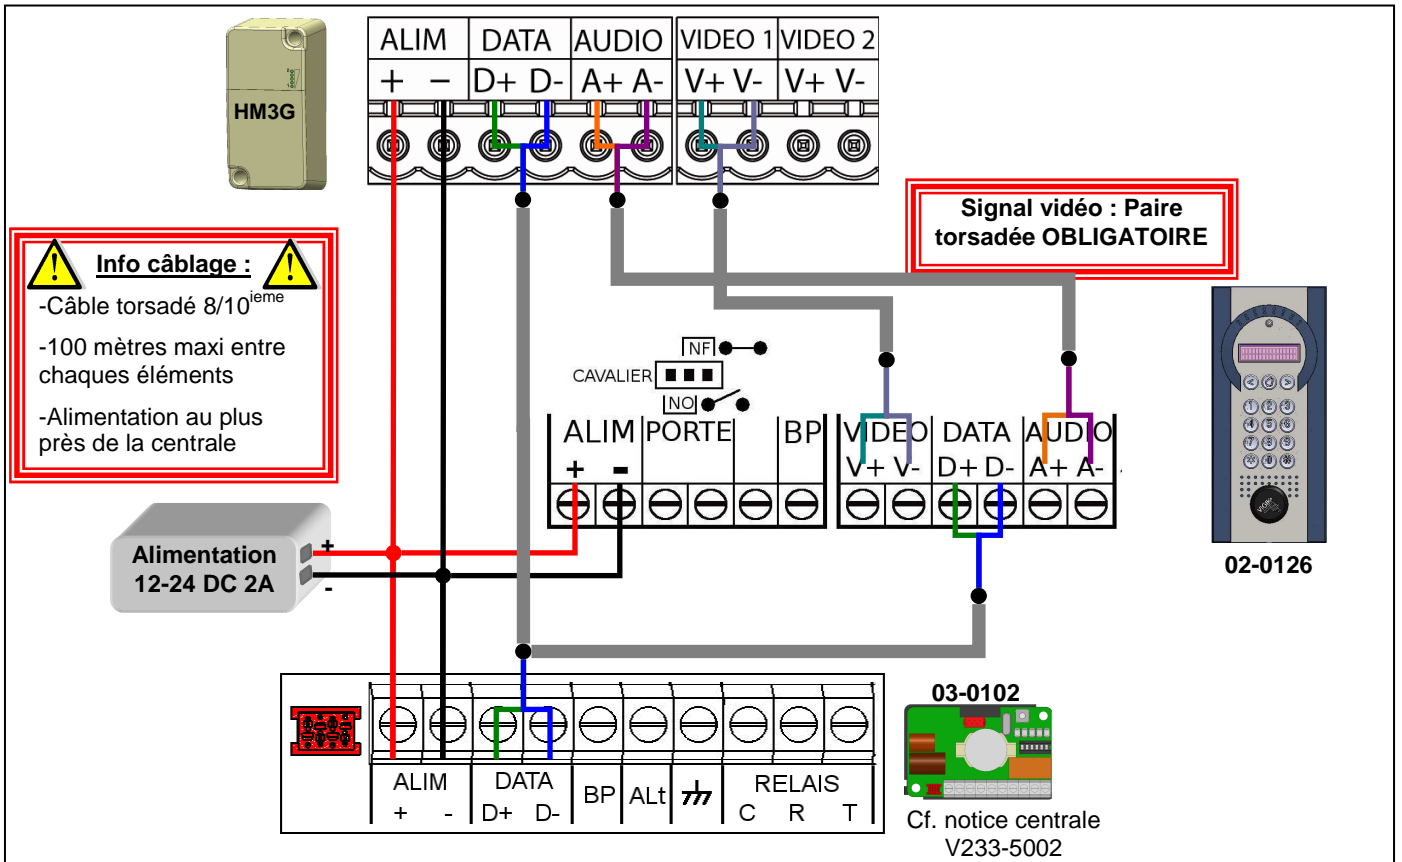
HM3G

| ALIM | | DATA | | AUDIO | | VIDEO 1 | | VIDEO 2 | |
|---|---|---|---|---|---|---|---|---|---|
| + | − | D+ | D- | A+ | A- | V+ | V- | V+ | V- |

Signal vidéo : Paire torsadée OBLIGATOIRE

Info câblage :

-Câble torsadé 8/10$^{ieme}$

-100 mètres maxi entre chaques éléments

-Alimentation au plus près de la centrale

NF
CAVALIER
NO

ALIM PORTE BP
+ -

VIDEO DATA AUDIO
V+ V- D+ D- A+ A-

02-0126

Alimentation 12-24 DC 2A
+
-

03-0102

ALIM + -
DATA D+ D-
BP
ALt
RELAIS C R T

Cf. notice centrale V233-5002